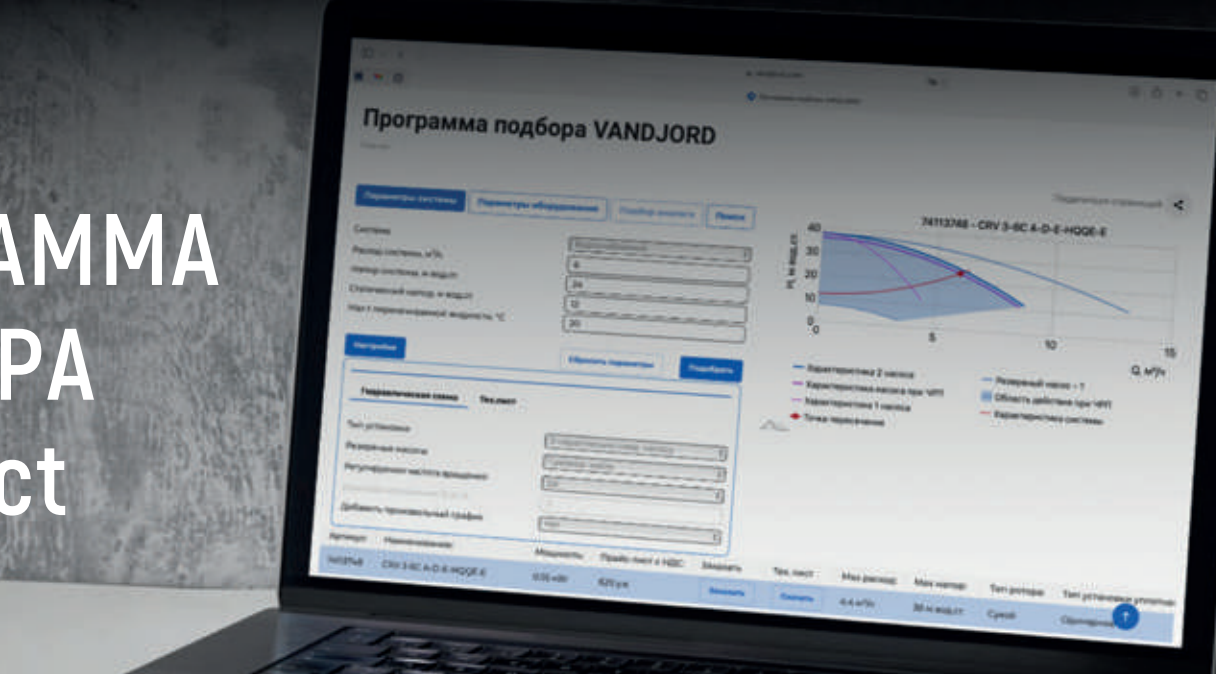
АММА
РА
ct

Программа подбора VANDJORD

Параметры системы
Параметры оборудования
Подбор аналога
Помощь

Система
Расход системы, м³/ч
Напор системы, м вод.ст
Статический напор, м вод.ст
Мах t перекачиваемой жидкости, °С
6
24
12
20

Настройки
Сбросить параметры
Подобрать

Гидравлическая схема
Тех.лист
Тип установки
Резервные насосы
Регулирование частоты вращения
Добавить произвольный график

74113748 - CRV 3-8C A-D-E-HQQE-E
Поделиться страницей
40
30
20
10
0
0
5
10
15
H, м вод.ст
Q, м³/ч

Характеристика 2 насоса
Характеристика насоса при ЧРП
Характеристика 1 насоса
Точка переключения
Резервный насос - 1
Область действия при ЧРП
Характеристика системы

Артикул
Наименование
Мощность
Прайс-лист с НДС
Заказать
Тех. лист
Max расход
Max напор
Тип ротора
Тип уплотнения уплотне
74113748
CRV 3-8C A-D-E-HQQE-E
0.55 кВт
620 у.е.
Заказать
Скачать
6.6 м³/ч
38 м вод.ст
Сухой
Одинарное